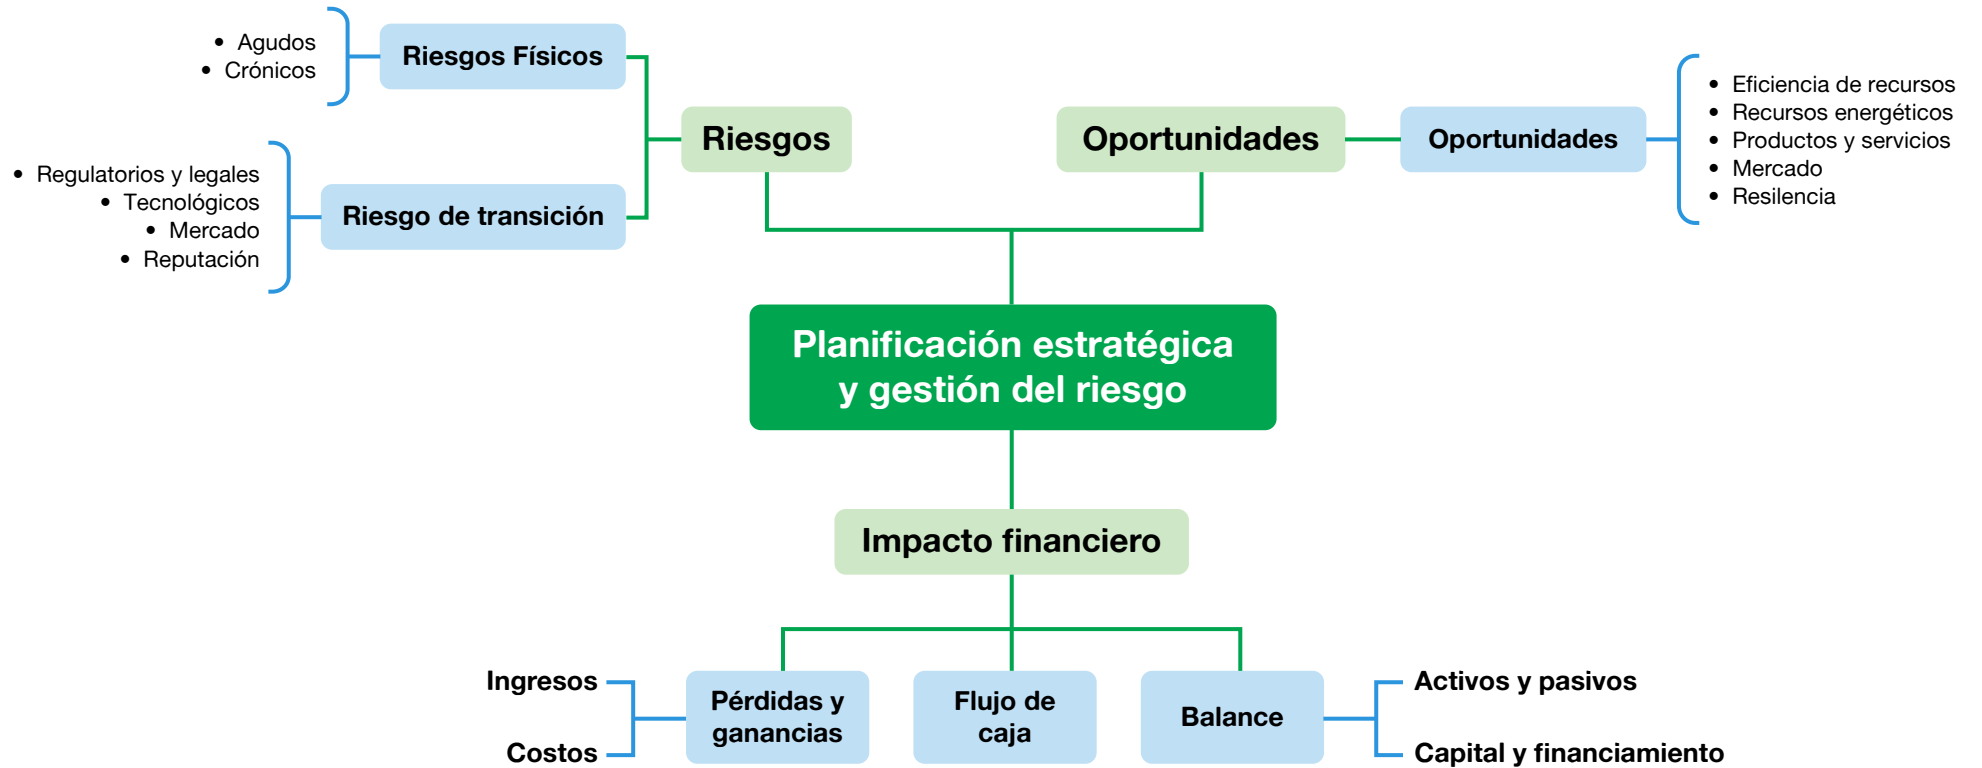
- Agudos
- Crónicos

Riesgos Físicos

- Regulatorios y legales
- Tecnológicos
- Mercado
- Reputación

Riesgo de transición

Riesgos

Oportunidades

Oportunidades

- Eficiencia de recursos
- Recursos energéticos
- Productos y servicios
- Mercado
- Resilencia

Planificación estratégica y gestión del riesgo

Impacto financiero

Ingresos

Costos

Pérdidas y ganancias

Flujo de caja

Balance

Activos y pasivos

Capital y financiamiento